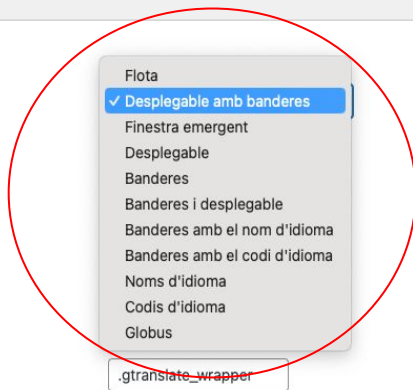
Flota
✓ Desplegable amb banderes
Finestra emergent
Desplegable
Banderes
Banderes i desplegable
Banderes amb el nom d'idioma
Banderes amb el codi d'idioma
Noms d'idioma
Codis d'idioma
Globus
.gtranslate_wrapper